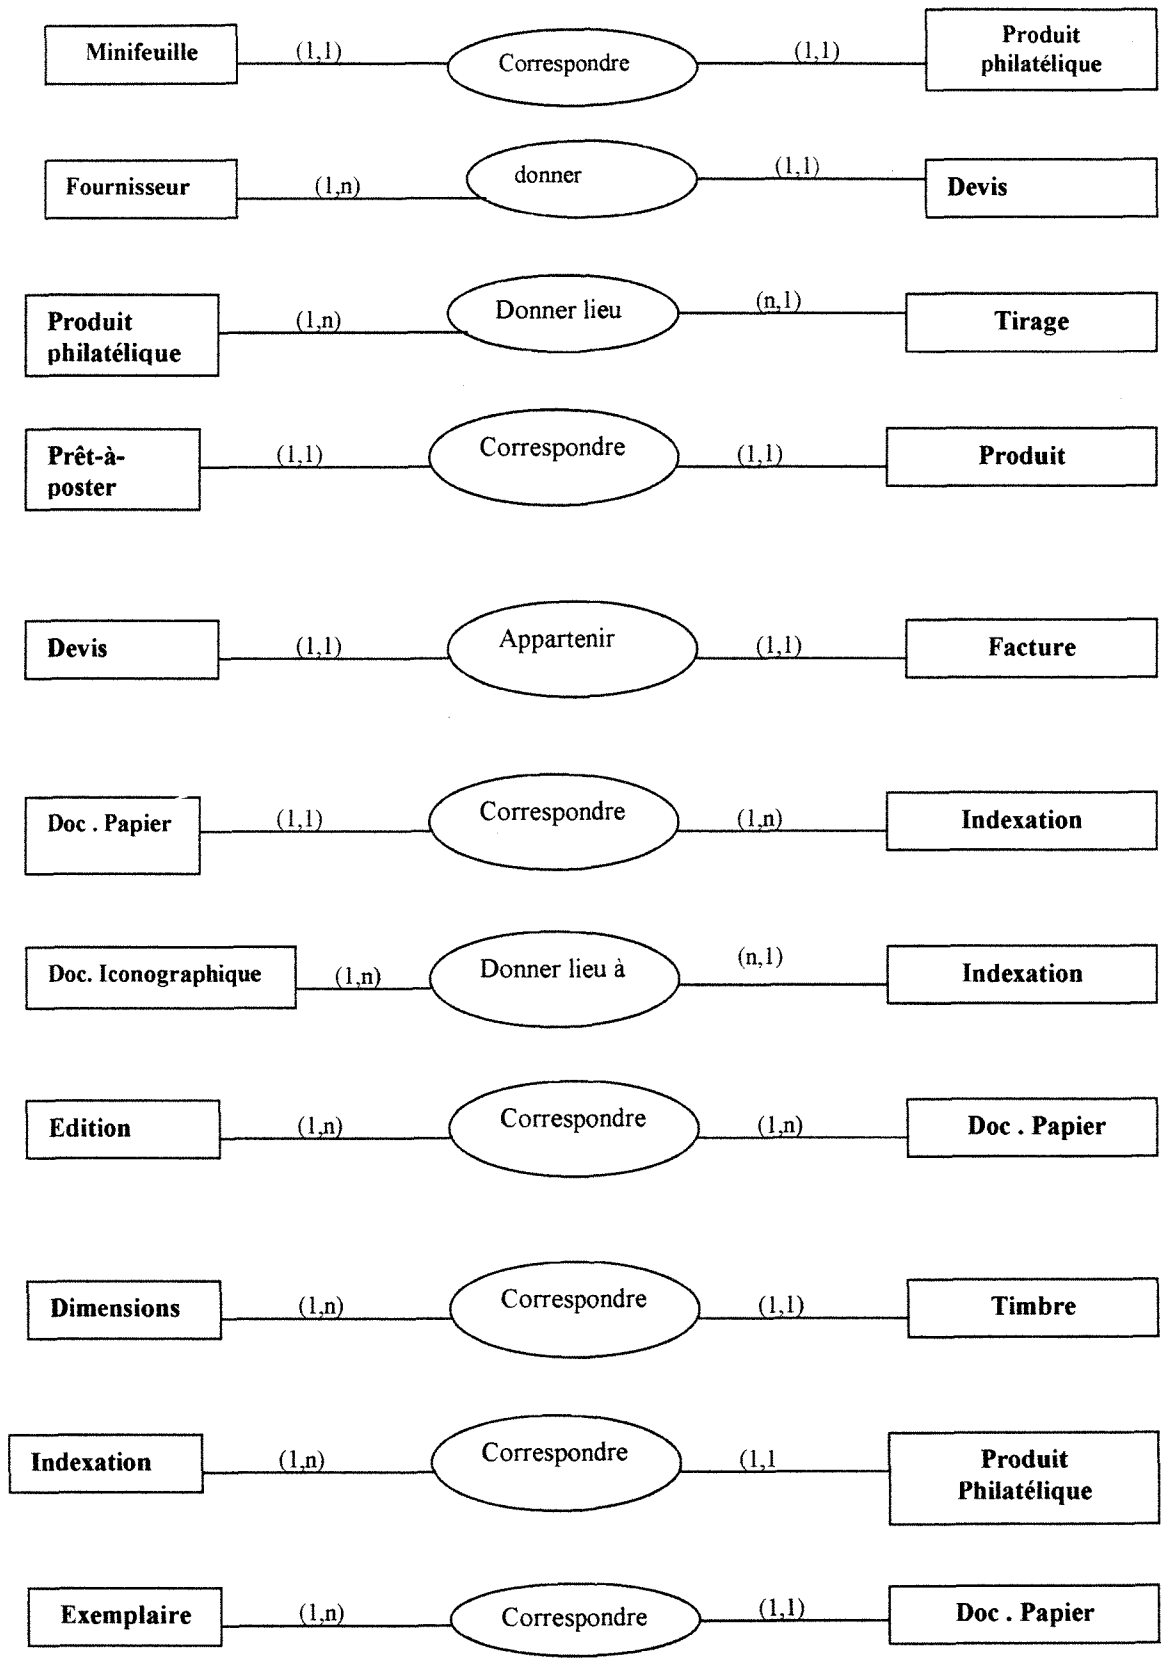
Minifeuille (1,1) Correspondre (1,1) Produit philatélique

Fournisseur (1,n) donner (1,1) Devis

Produit philatélique (1,n) Donner lieu (n,1) Tirage

Prêt-à-poster (1,1) Correspondre (1,1) Produit

Devis (1,1) Appartenir (1,1) Facture

Doc . Papier (1,1) Correspondre (1,n) Indexation

Doc. Iconographique (1,n) Donner lieu à (n,1) Indexation

Edition (1,n) Correspondre (1,n) Doc . Papier

Dimensions (1,n) Correspondre (1,1) Timbre

Indexation (1,n) Correspondre (1,1 Produit Philatélique

Exemplaire (1,n) Correspondre (1,1) Doc . Papier